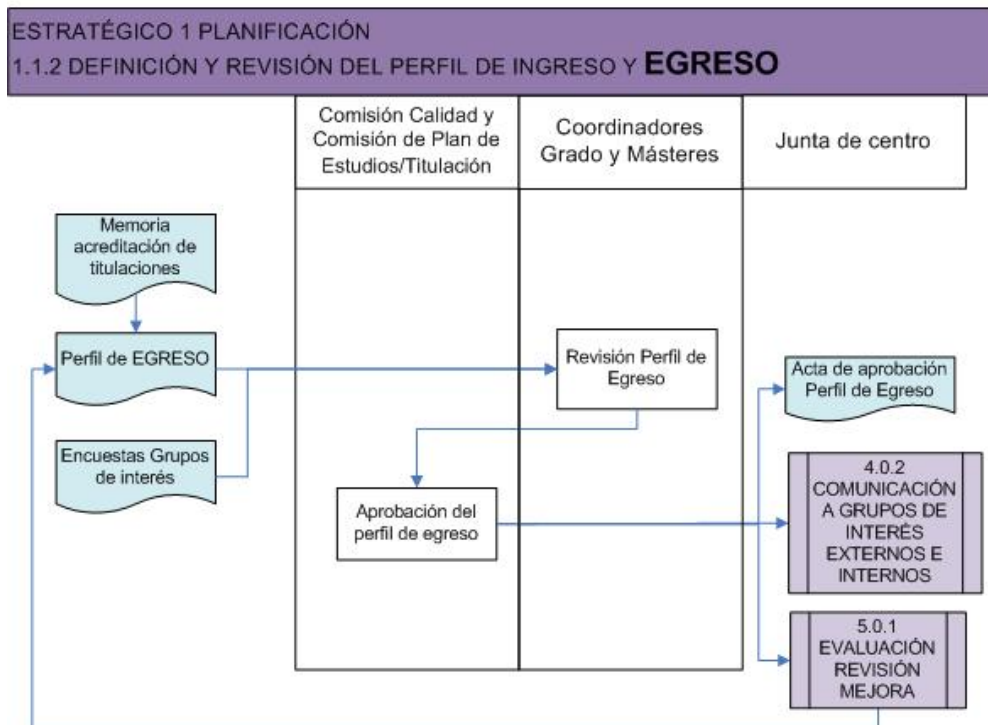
ESTRATÉGICO 1 PLANIFICACIÓN
1.1.2 DEFINICIÓN Y REVISIÓN DEL PERFIL DE INGRESO Y EGRESO

| Comisión Calidad y Comisión de Plan de Estudios/Titulación | Coordinadores Grado y Másteres | Junta de centro |
|---|---|---|

Memoria acreditación de titulaciones

Perfil de EGRESO

Encuestas Grupos de interés

Revisión Perfil de Egreso

Aprobación del perfil de egreso

Acta de aprobación Perfil de Egreso

4.0.2 COMUNICACIÓN A GRUPOS DE INTERÉS EXTERNOS E INTERNOS

5.0.1 EVALUACIÓN REVISIÓN MEJORA